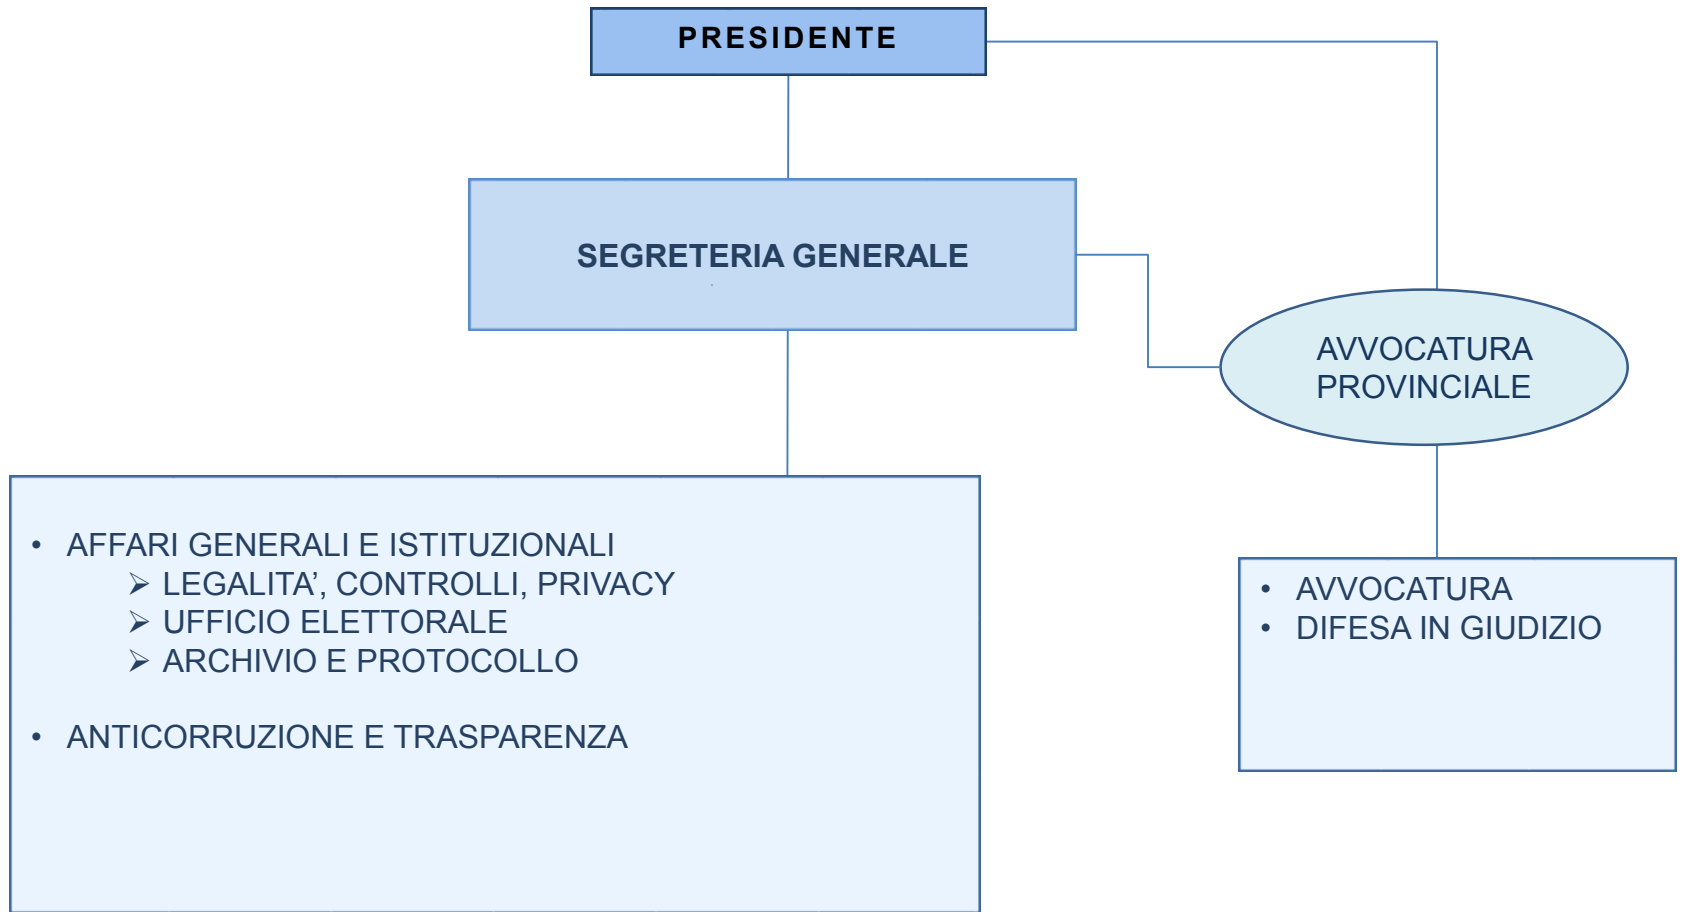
PRESIDENTE

SEGRETERIA GENERALE

AVVOCATURA PROVINCIALE

- AFFARI GENERALI E ISTITUZIONALI
  - LEGALITA', CONTROLLI, PRIVACY
  - UFFICIO ELETTORALE
  - ARCHIVIO E PROTOCOLLO

- ANTICORRUZIONE E TRASPARENZA

- AVVOCATURA
- DIFESA IN GIUDIZIO